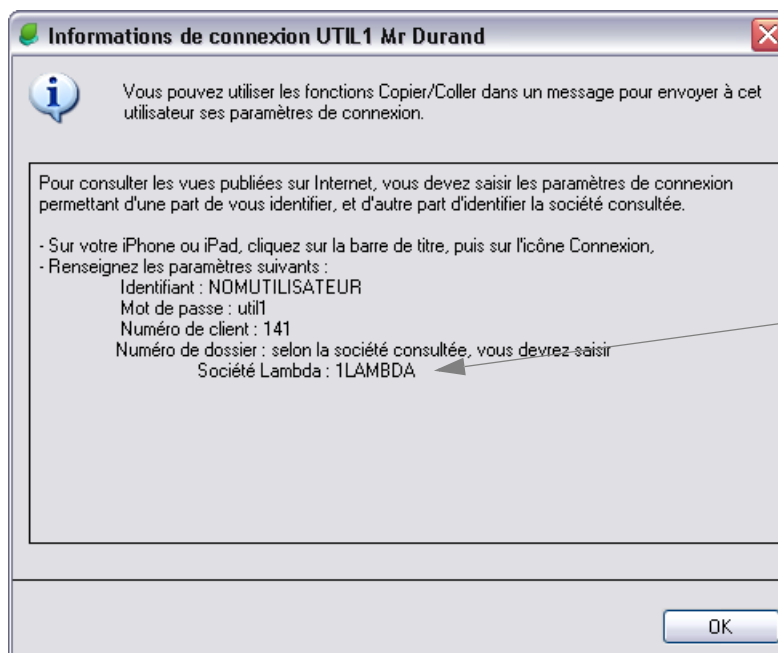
Informations de connexion UTIL1 Mr Durand

Vous pouvez utiliser les fonctions Copier/Coller dans un message pour envoyer à cet utilisateur ses paramètres de connexion.

Pour consulter les vues publiées sur Internet, vous devez saisir les paramètres de connexion permettant d'une part de vous identifier, et d'autre part d'identifier la société consultée.

- Sur votre iPhone ou iPad, cliquez sur la barre de titre, puis sur l'icône Connexion,
- Renseignez les paramètres suivants :
Identifiant : NOMUTILISATEUR
Mot de passe : util1
Numéro de client : 141
Numéro de dossier : selon la société consultée, vous devrez saisir
Société Lambda : 1LAMBDA

OK